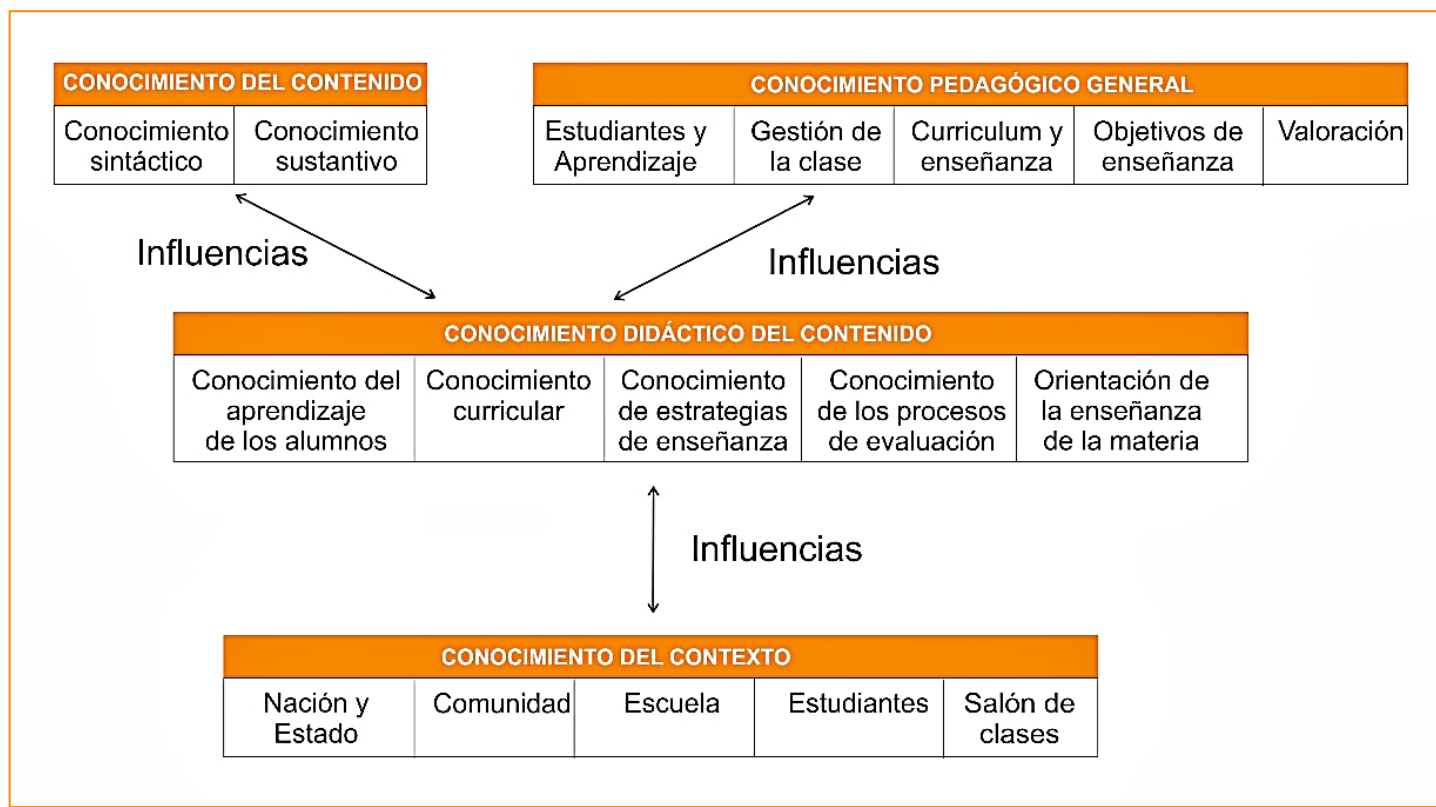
| CONOCIMIENTO DEL CONTENIDO | |
|---|---|
| Conocimiento sintáctico | Conocimiento sustantivo |

| CONOCIMIENTO PEDAGÓGICO GENERAL | | | | |
|---|---|---|---|---|
| Estudiantes y Aprendizaje | Gestión de la clase | Curriculum y enseñanza | Objetivos de enseñanza | Valoración |

Influencias

Influencias

| CONOCIMIENTO DIDÁCTICO DEL CONTENIDO | | | | |
|---|---|---|---|---|
| Conocimiento del aprendizaje de los alumnos | Conocimiento curricular | Conocimiento de estrategias de enseñanza | Conocimiento de los procesos de evaluación | Orientación de la enseñanza de la materia |

Influencias

| CONOCIMIENTO DEL CONTEXTO | | | | |
|---|---|---|---|---|
| Nación y Estado | Comunidad | Escuela | Estudiantes | Salón de clases |